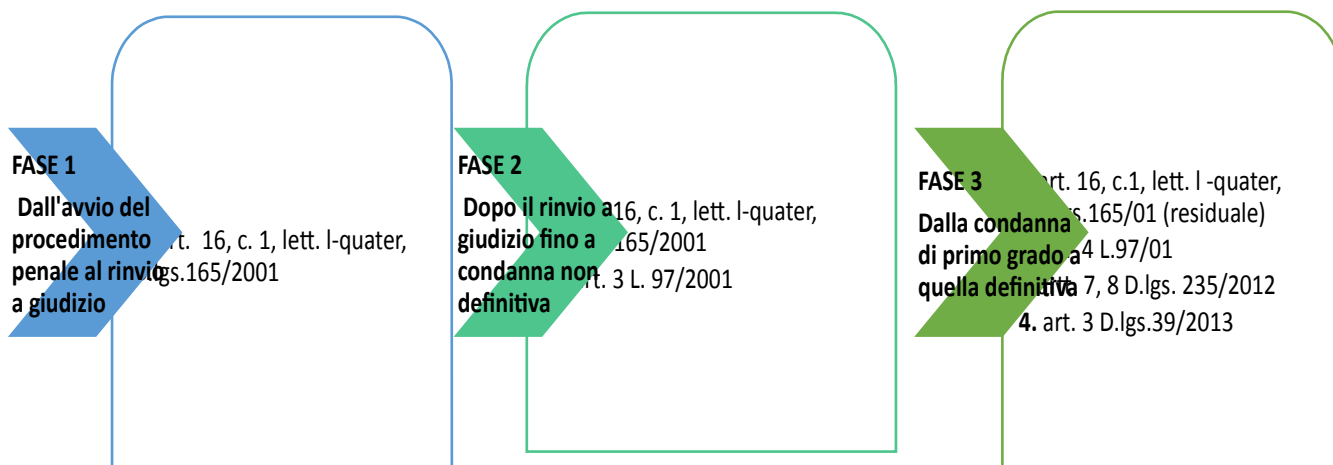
FASE 1

Dall'avvio del procedimento penale al rinvio a giudizio

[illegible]rt. 16, c. 1, lett. l-quater, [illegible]gs.165/2001

FASE 2

Dopo il rinvio a giudizio fino a condanna non definitiva

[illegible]16, c. 1, lett. l-quater, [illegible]165/2001

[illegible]rt. 3 L. 97/2001

FASE 3

Dalla condanna di primo grado a quella definitiva

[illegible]rt. 16, c.1, lett. l -quater, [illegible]s.165/01 (residuale)

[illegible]4 L.97/01

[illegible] 7, 8 D.lgs. 235/2012

4. art. 3 D.lgs.39/2013